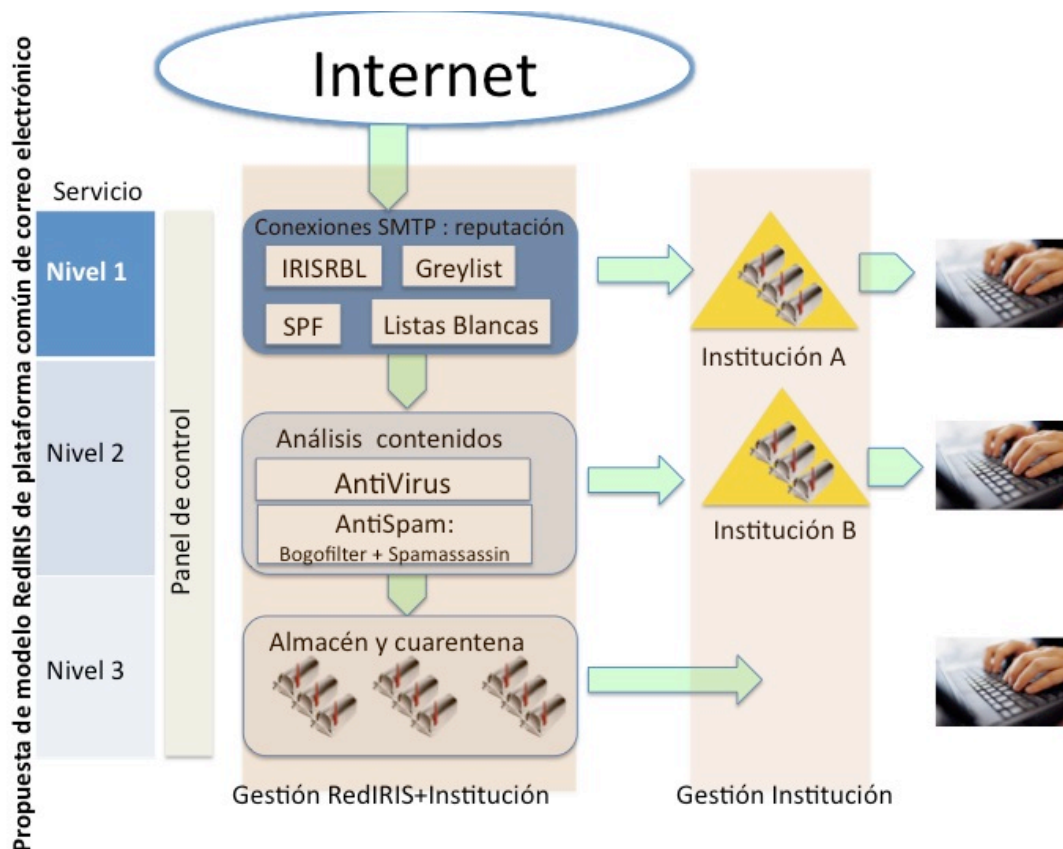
Propuesta de modelo RedIRIS de plataforma común de correo electrónico

Internet

Servicio

Nivel 1

Nivel 2

Nivel 3

Panel de control

Conexiones SMTP : reputación

IRISRBL

Greylist

SPF

Listas Blancas

Análisis contenidos

AntiVirus

AntiSpam:
Bogofilter + Spamassassin

Almacén y cuarentena

Institución A

Institución B

Gestión RedIRIS+Institución

Gestión Institución